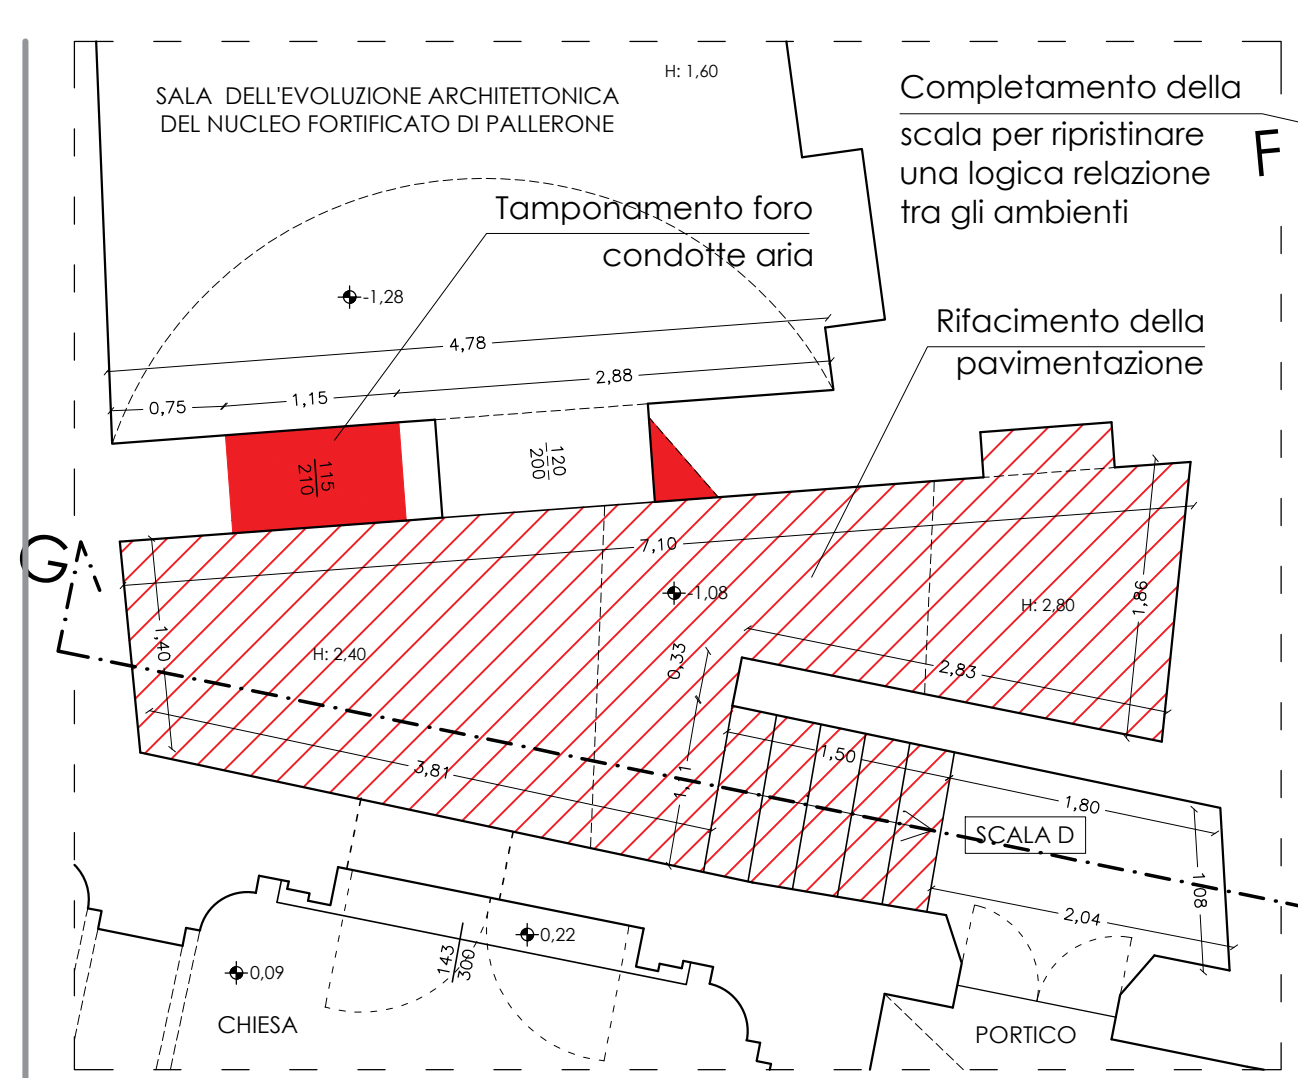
SALA DELL'EVOLUZIONE ARCHITETTONICA DEL NUCLEO FORTIFICATO DI PALLERONE

H: 1,60

Completamento della scala per ripristinare una logica relazione tra gli ambienti

F

Tamponamento foro condotte aria

-1,28

4,78

Rifacimento della pavimentazione

0,75

1,15

2,88

$\frac{115}{210}$

$\frac{120}{200}$

G

7,10

-1,08

H: 2,80

1,86

1,40

H: 2,40

0,33

2,83

1,50

3,81

1,11

1,80

SCALA D

1,08

2,04

-0,22

$\frac{143}{300}$

-0,09

CHIESA

PORTICO